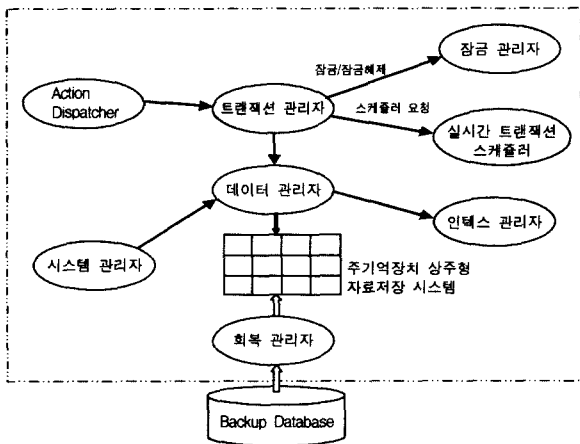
잠금/잠금해제

잠금 관리자

Action Dispatcher

트랜잭션 관리자

스케줄러 요청

실시간 트랜잭션 스케줄러

데이터 관리자

인덱스 관리자

시스템 관리자

주기억장치 상주형 자료저장 시스템

회복 관리자

Backup Database